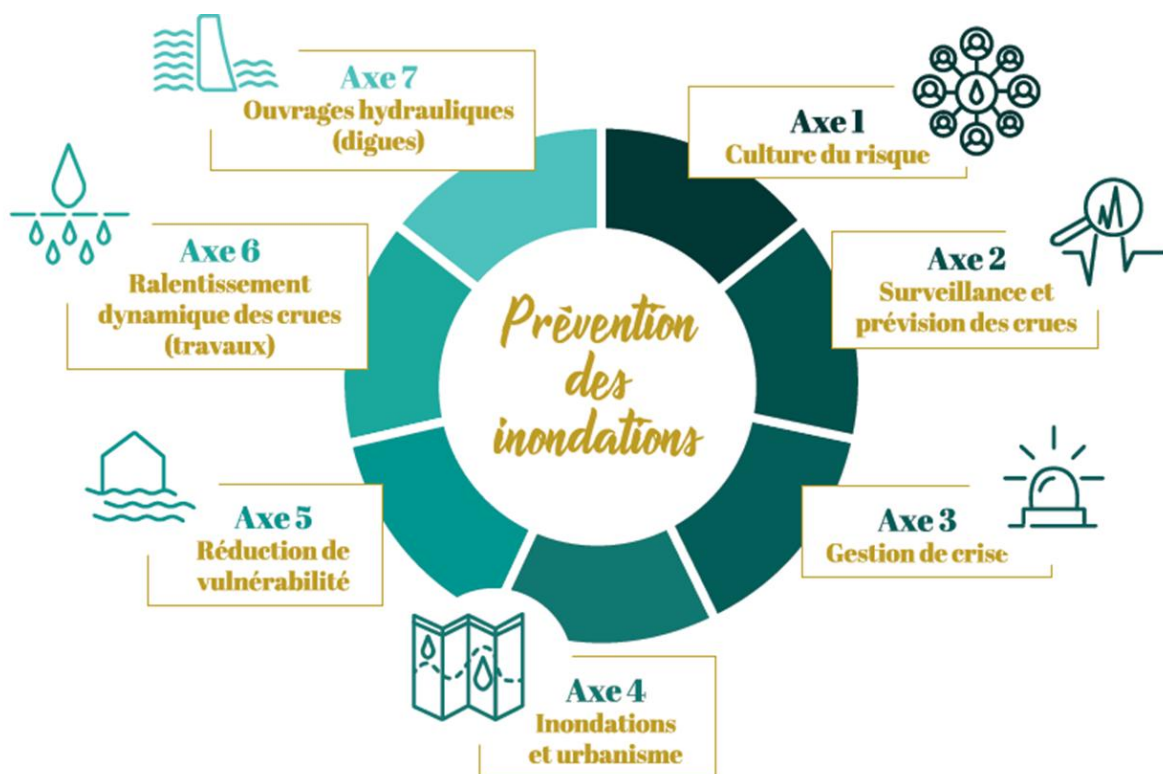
Prévention des inondations

Axe 1
Culture du risque

Axe 2
Surveillance et prévision des crues

Axe 3
Gestion de crise

Axe 4
Inondations et urbanisme

Axe 5
Réduction de vulnérabilité

Axe 6
Ralentissement dynamique des crues (travaux)

Axe 7
Ouvrages hydrauliques (digues)